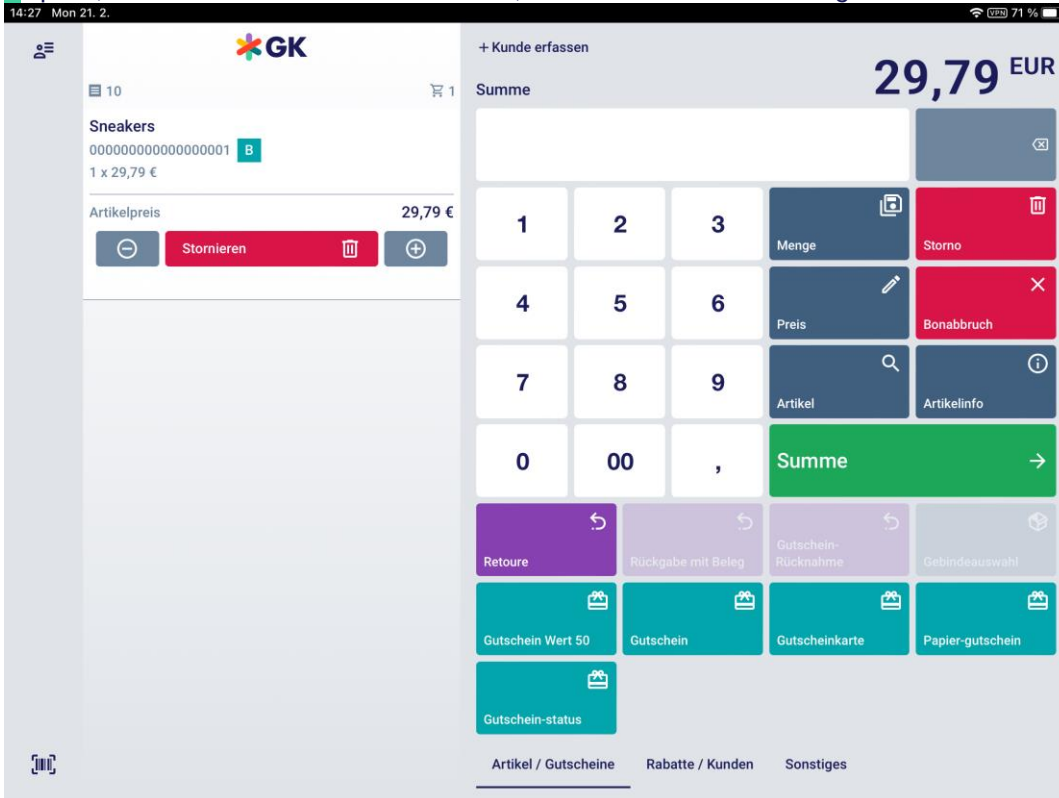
14:27 Mon 21. 2.

VPN 71 %

GK

10

1

Sneakers
0000000000000001 B
1 x 29,79 €

Artikelpreis 29,79 €

Stornieren

+ Kunde erfassen

Summe

29,79 EUR

1 2 3

Menge

Storno

4 5 6

Preis

Bonabbruch

7 8 9

Artikel

Artikelinfo

0 00 ,

Summe

Retoure

Rückgabe mit Beleg

Gutschein-Rücknahme

Gebindeauswahl

Gutschein Wert 50

Gutschein

Gutscheinkarte

Papier-gutschein

Gutschein-status

Artikel / Gutscheine

Rabatte / Kunden

Sonstiges